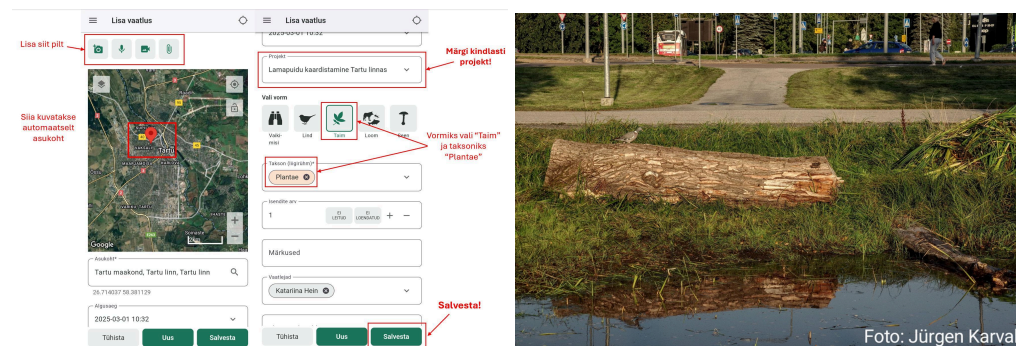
Lisa vaatlus

Lisa siit pilt

Siia kuvatakse automaatselt asukoht

Tartu

Google

Asukoht*
Tartu maakond, Tartu linn, Tartu linn

26.714037 58.381129

Algusaeg
2025-03-01 10:32

Tühista
Uus
Salvesta

Lisa vaatlus

2025-03-01 10:32

Projekt
Lamapuidu kaardistamine Tartu linnas

Märgi kindlasti projekt!

Vali vorm

Vaikimisi
Lind
Taim
Loom
Seen

Vormiks vali "Taim" ja taksoniks "Plantae"

Takson (liigirühm)*
Plantae

Isendite arv
1
EI LEITUD
EI LOENDATUD

Märkused

Vaatlejad
Katariina Hein

Salvesta!

Tühista
Uus
Salvesta

Foto: Jürgen Karval